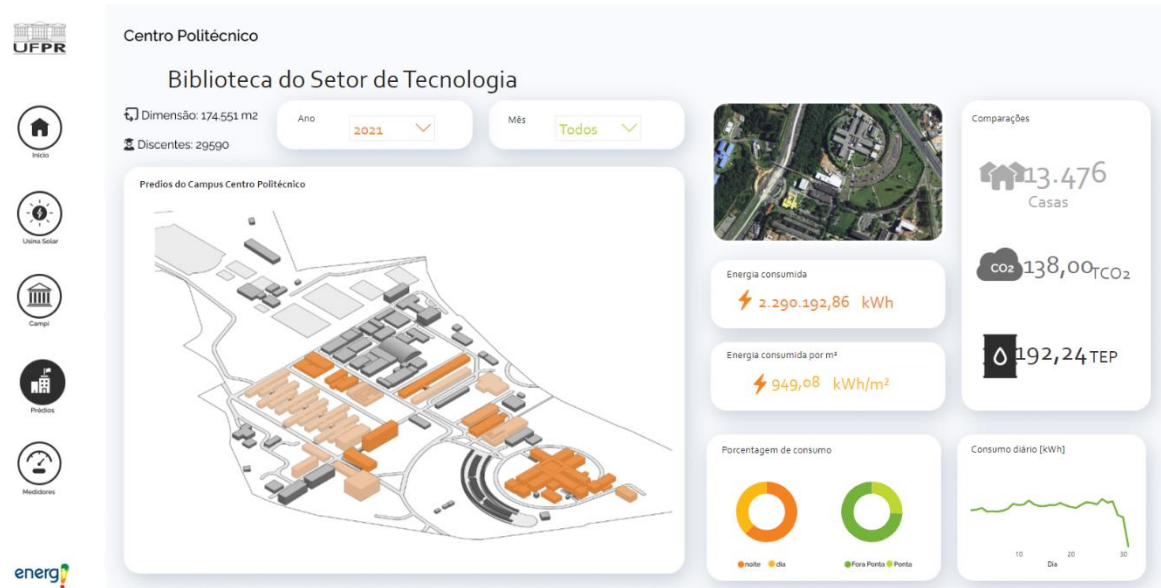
UFPR

Centro Politécnico

Biblioteca do Setor de Tecnologia

Dimensão: 174.551 m2

Discentes: 29590

Ano
2021

Mês
Todos

Início

Usina Solar

Campi

Prédios

Medidores

energ

Predios do Campus Centro Politécnico

Energia consumida
2.290.192,86 kWh

Energia consumida por m²
949,08 kWh/m²

Comparações
13.476
Casas

CO2 138,00$_{TCO_2}$

192,24 TEP

Porcentagem de consumo
noite dia
Fora Ponta Ponta

Consumo diário [kWh]
10 20 30
Dia